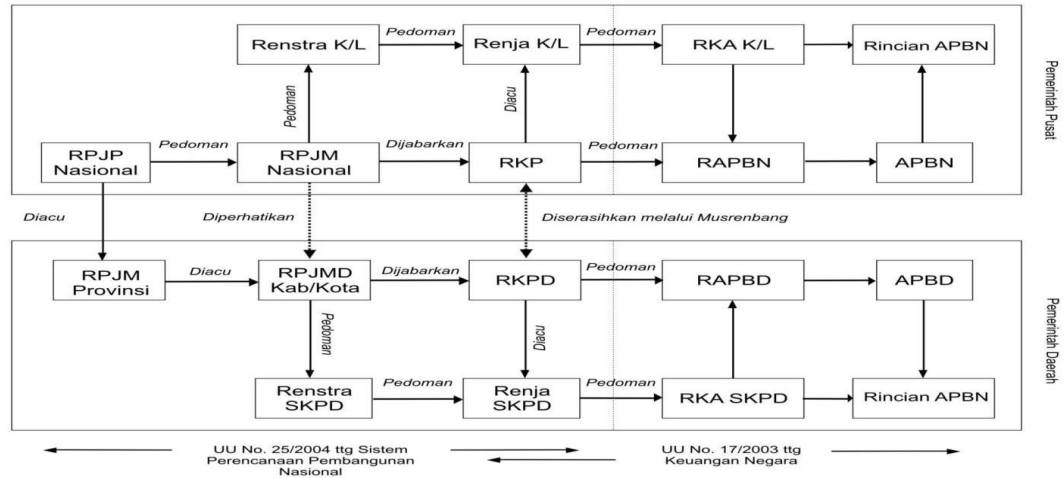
Renstra K/L
Pedoman
Renja K/L
Pedoman
RKA K/L
Rincian APBN

Pemerintah Pusat

Pedoman
Diacu

RPJP Nasional
Pedoman
RPJM Nasional
Dijabarkan
RKP
Pedoman
RAPBN
APBN

Diacu
Diperhatikan
Diserasihkan melalui Musrenbang

RPJM Provinsi
Diacu
RPJMD Kab/Kota
Dijabarkan
RKPD
Pedoman
RAPBD
APBD

Pemerintah Daerah

Pedoman
Diacu

Renstra SKPD
Pedoman
Renja SKPD
Pedoman
RKA SKPD
Rincian APBN

UU No. 25/2004 ttg Sistem Perencanaan Pembangunan Nasional
UU No. 17/2003 ttg Keuangan Negara